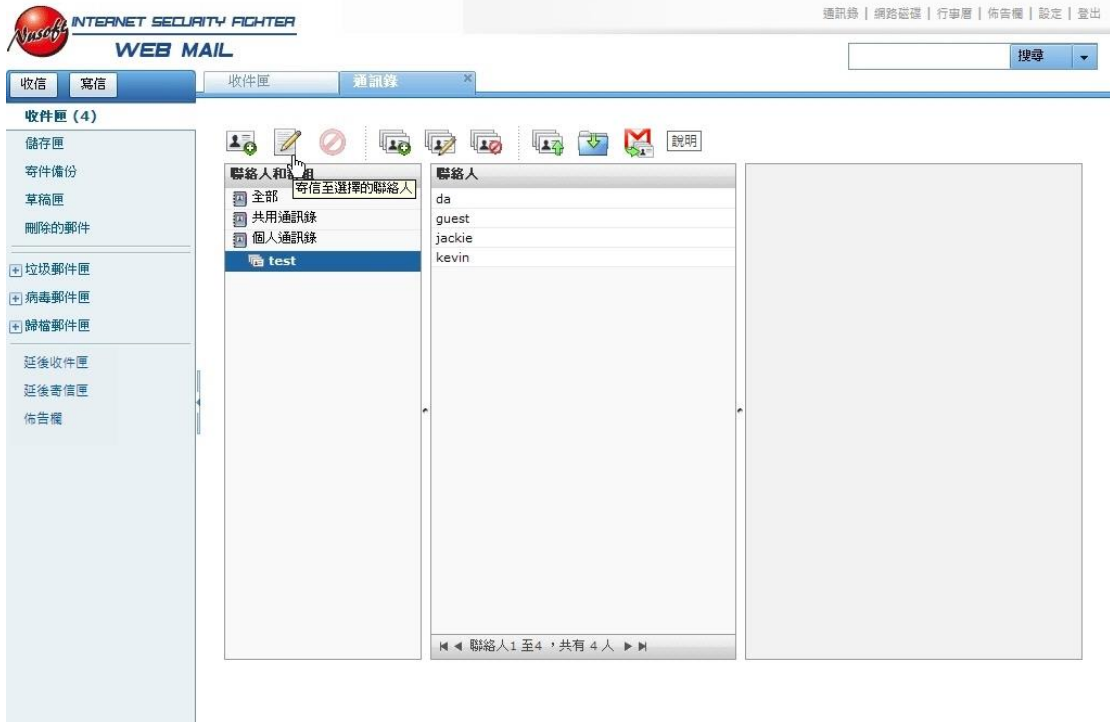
Nusoft INTERNET SECURITY FIGHTER
WEB MAIL

通訊錄 | 網路磁碟 | 行事曆 | 佈告欄 | 設定 | 登出

搜尋

收信 寫信

收件匣 通訊錄

收件匣 (4)
儲存匣
寄件備份
草稿匣
刪除的郵件
垃圾郵件匣
病毒郵件匣
歸檔郵件匣
延後收件匣
延後寄信匣
佈告欄

說明

聯絡人和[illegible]組
寄信至選擇的聯絡人
全部
共用通訊錄
個人通訊錄
test

聯絡人
da
guest
jackie
kevin

聯絡人1 至4 ，共有 4 人